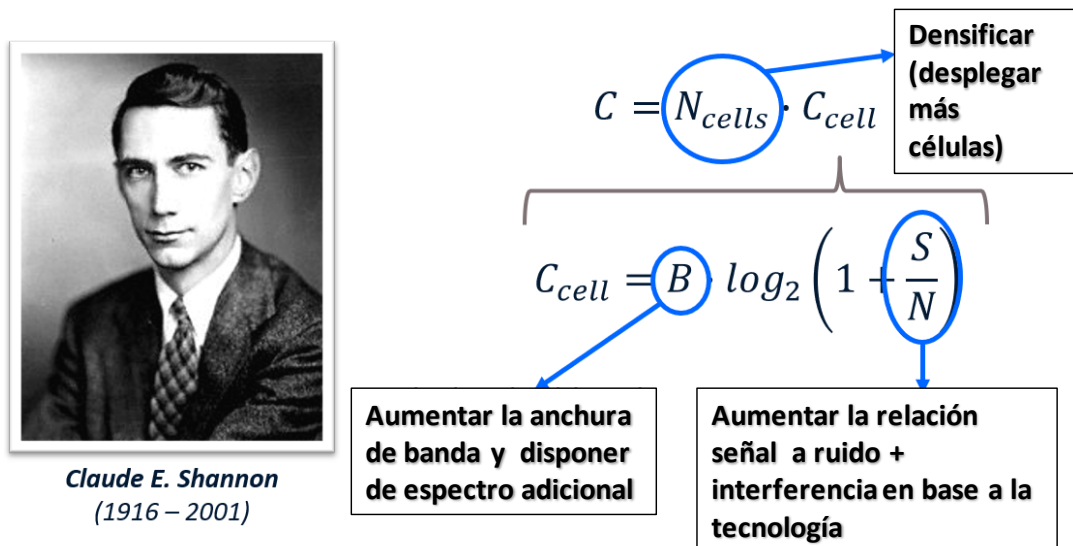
$C = N_{cells} \cdot C_{cell}$

Densificar (desplegar más células)

$C_{cell} = B \cdot log_2\left(1 + \frac{S}{N}\right)$

Aumentar la anchura de banda y disponer de espectro adicional

Aumentar la relación señal a ruido + interferencia en base a la tecnología

Claude E. Shannon
(1916 – 2001)